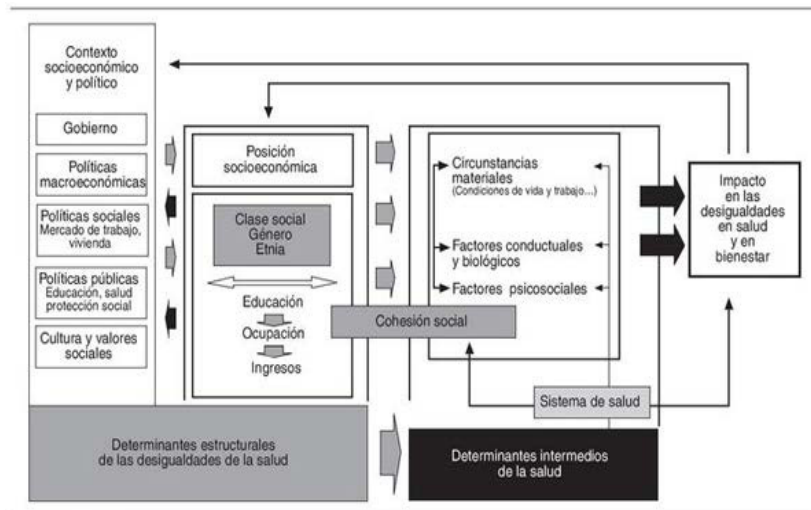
Contexto socioeconómico y político

Gobierno

Políticas macroeconómicas

Políticas sociales
Mercado de trabajo, vivienda

Políticas públicas
Educación, salud protección social

Cultura y valores sociales

Posición socioeconómica

Clase social
Género
Etnia

Educación

Ocupación

Ingresos

Circunstancias materiales
(Condiciones de vida y trabajo...)

Factores conductuales y biológicos

Factores psicosociales

Cohesión social

Sistema de salud

Impacto en las desigualdades en salud y en bienestar

Determinantes estructurales de las desigualdades de la salud

Determinantes intermedios de la salud